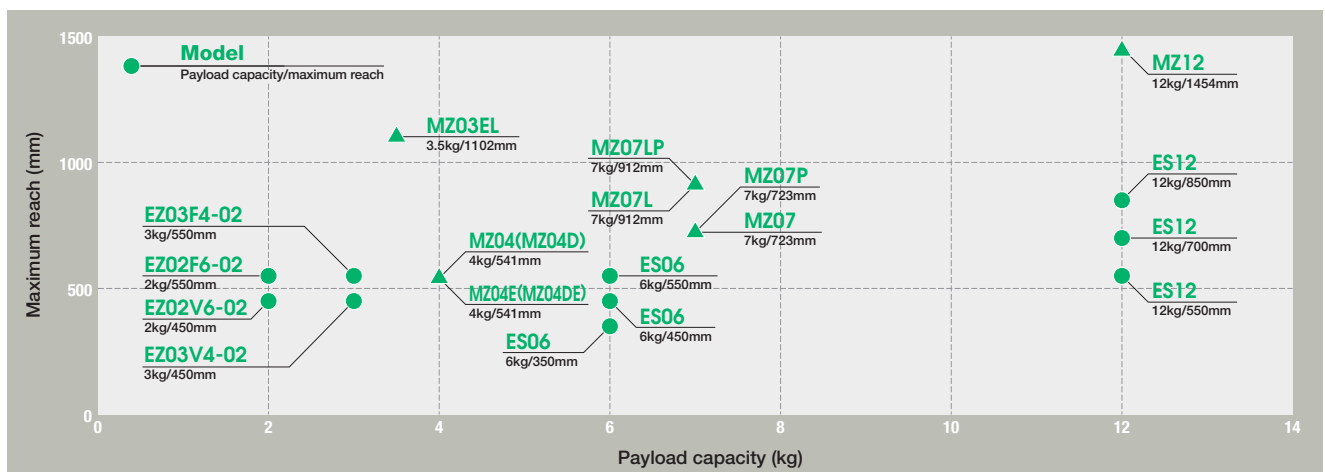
1500
1000
500
0
Maximum reach (mm)
0
2
4
6
8
10
12
14
Payload capacity (kg)

Model
Payload capacity/maximum reach

MZ03EL
3.5kg/1102mm

MZ07LP
7kg/912mm

MZ07L
7kg/912mm

MZ07P
7kg/723mm

MZ07
7kg/723mm

MZ12
12kg/1454mm

ES12
12kg/850mm

ES12
12kg/700mm

ES12
12kg/550mm

EZ03F4-02
3kg/550mm

EZ02F6-02
2kg/550mm

EZ02V6-02
2kg/450mm

EZ03V4-02
3kg/450mm

MZ04(MZ04D)
4kg/541mm

MZ04E(MZ04DE)
4kg/541mm

ES06
6kg/550mm

ES06
6kg/450mm

ES06
6kg/350mm